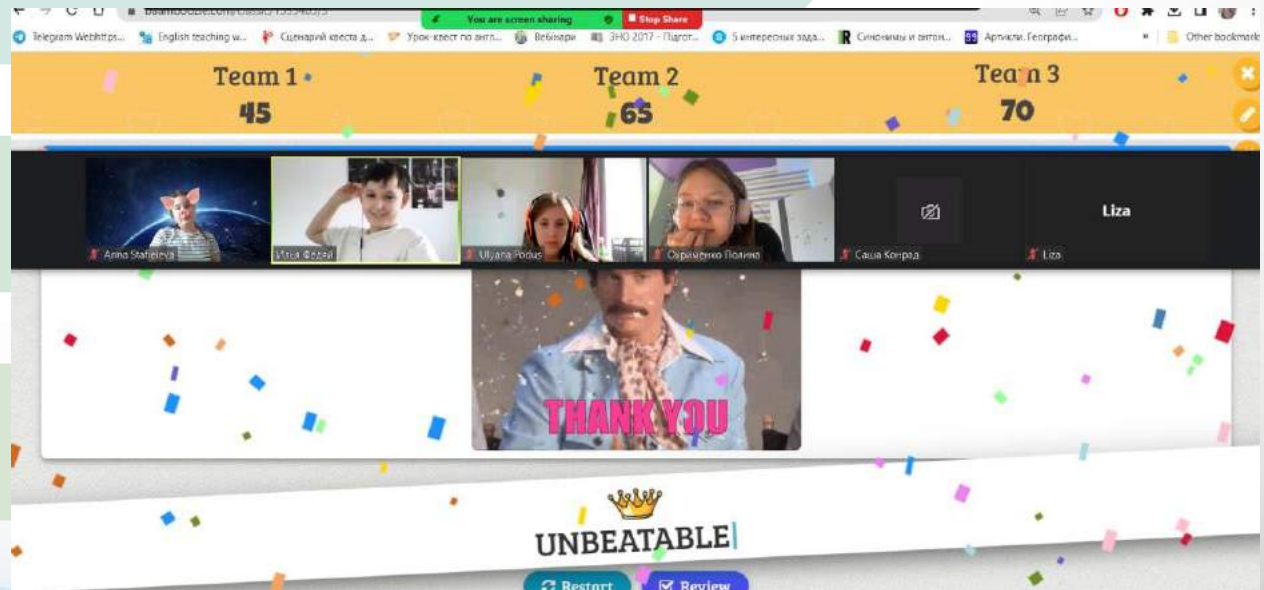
You are screen sharing
Stop Share

Telegram Webhttps... English teaching w... Сценарий квеста д... Урок-квест по англ... Вебінари ЗНО 2017 - Підгот... 5 интересных зада... Синонимы и антон... Артикли. Географи... Other bookmarks

Team 1
45

Team 2
65

Team 3
70

Anna Statsieva
Илья Федей
Uljana Podus
Охрименко Полина
Саша Конрад
Liza
Liza

THANK YOU

UNBEATABLE

Restart
Review